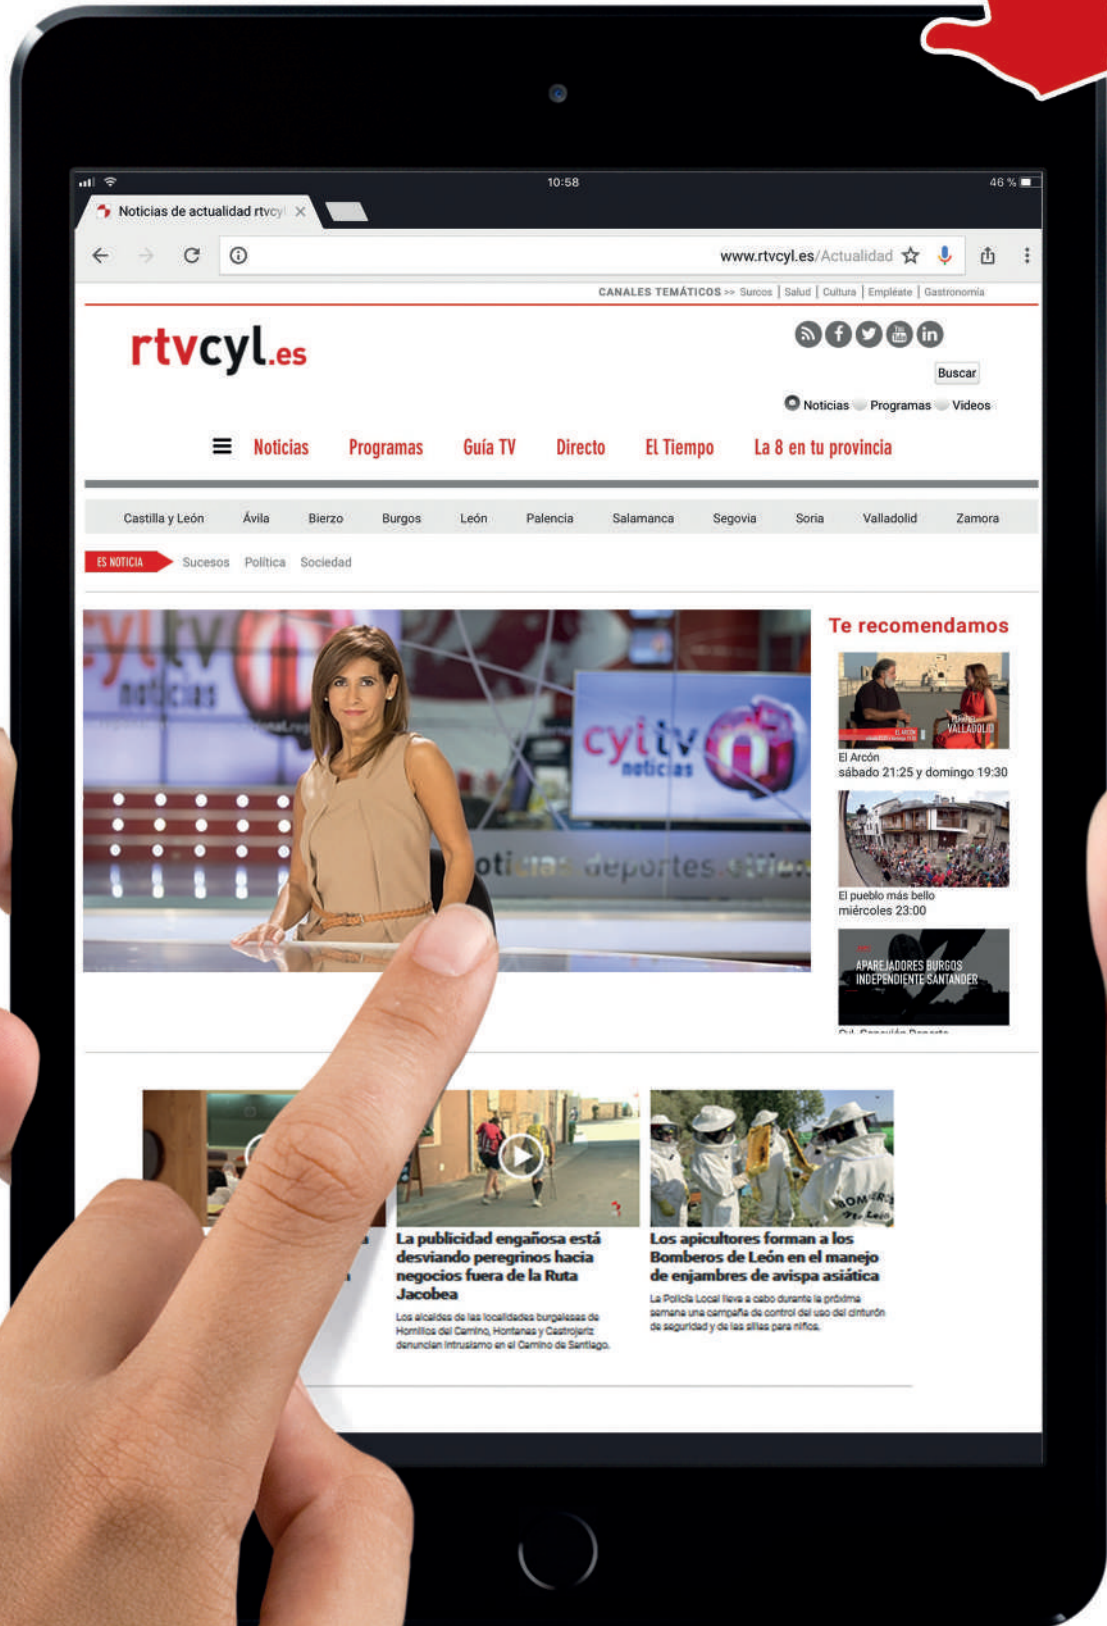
10:58
46 %

Noticias de actualidad rtvcyl ×

www.rtvcyl.es/Actualidad

CANALES TEMÁTICOS >> Surcos | Salud | Cultura | Empléate | Gastronomía

rtvcyl.es

Buscar

Noticias Programas Videos

Noticias Programas Guía TV Directo El Tiempo La 8 en tu provincia

Castilla y León Ávila Bierzo Burgos León Palencia Salamanca Segovia Soria Valladolid Zamora

ES NOTICIA Sucesos Política Sociedad

Te recomendamos

VALLADOLID

El Arcón
sábado 21:25 y domingo 19:30

El pueblo más bello
miércoles 23:00

APAREJADORES BURGOS
INDEPENDIENTE SANTANDER

La publicidad engañosa está desviando peregrinos hacia negocios fuera de la Ruta Jacobea

Los alcaldes de las localidades burgalesas de Hornillos del Camino, Hontanas y Castrojeriz denuncian intrusismo en el Camino de Santiago.

Los apicultores forman a los Bomberos de León en el manejo de enjambres de avispa asiática

La Policía Local lleva a cabo durante la próxima semana una campaña de control del uso del cinturón de seguridad y de las sillas para niños.